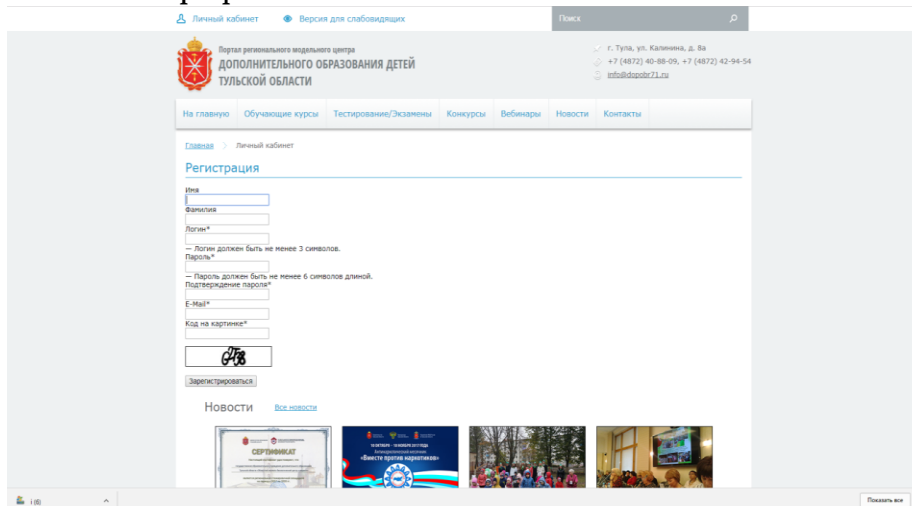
Личный кабинет Версия для слабовидящих

Поиск

Портал регионального модельного центра
ДОПОЛНИТЕЛЬНОГО ОБРАЗОВАНИЯ ДЕТЕЙ ТУЛЬСКОЙ ОБЛАСТИ

г. Тула, ул. Калинина, д. 8а
+7 (4872) 40-88-09, +7 (4872) 42-94-54
info@dopobr71.ru

На главную | Обучающие курсы | Тестирование/Экзамены | Конкурсы | Вебинары | Новости | Контакты

Главная Личный кабинет

Регистрация

Имя

Фамилия

Логин*

— Логин должен быть не менее 3 символов.

Пароль*

— Пароль должен быть не менее 6 символов длиной.

Подтверждение пароля*

E-Mail*

Код на картинке*

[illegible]

Зарегистрироваться

Новости Все новости

СЕРТИФИКАТ

«Вместе против наркотиков»

Показать все